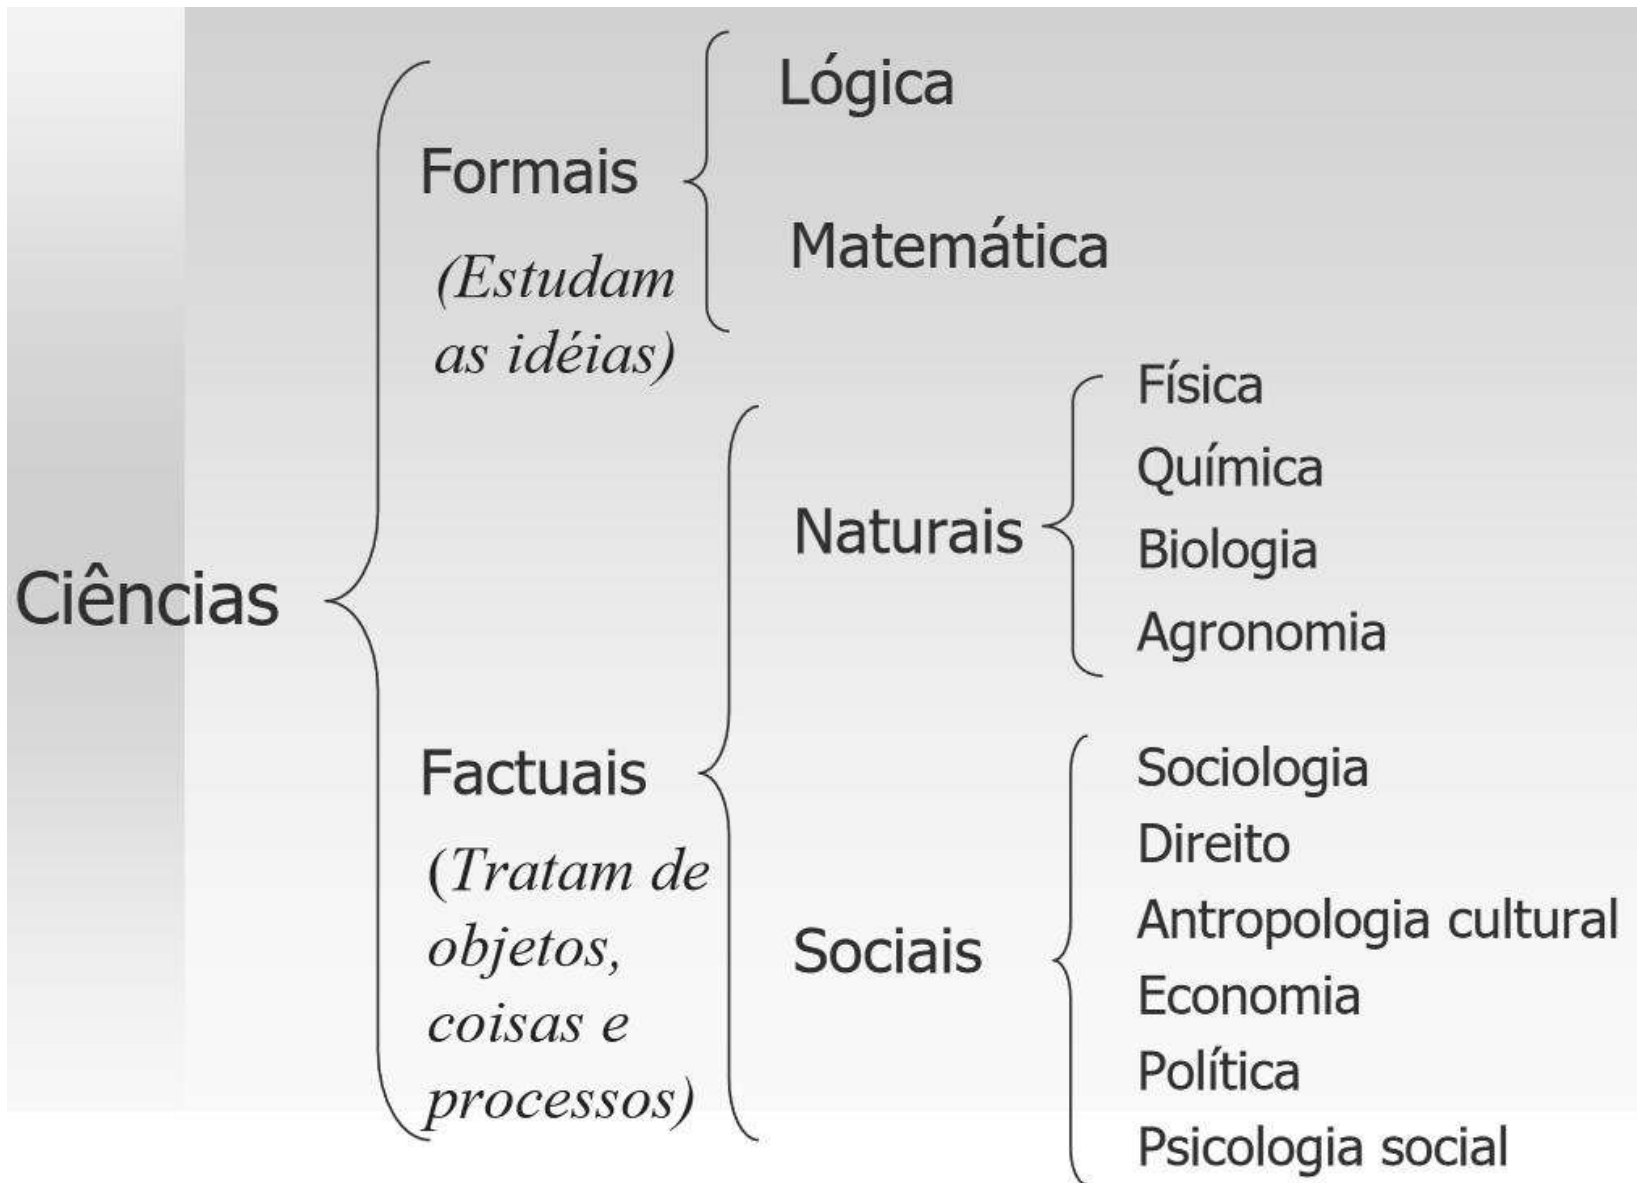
Ciências

Formais
(Estudam as idéias)

Lógica
Matemática

Factuais
(Tratam de objetos, coisas e processos)

Naturais
Física
Química
Biologia
Agronomia

Sociais
Sociologia
Direito
Antropologia cultural
Economia
Política
Psicologia social